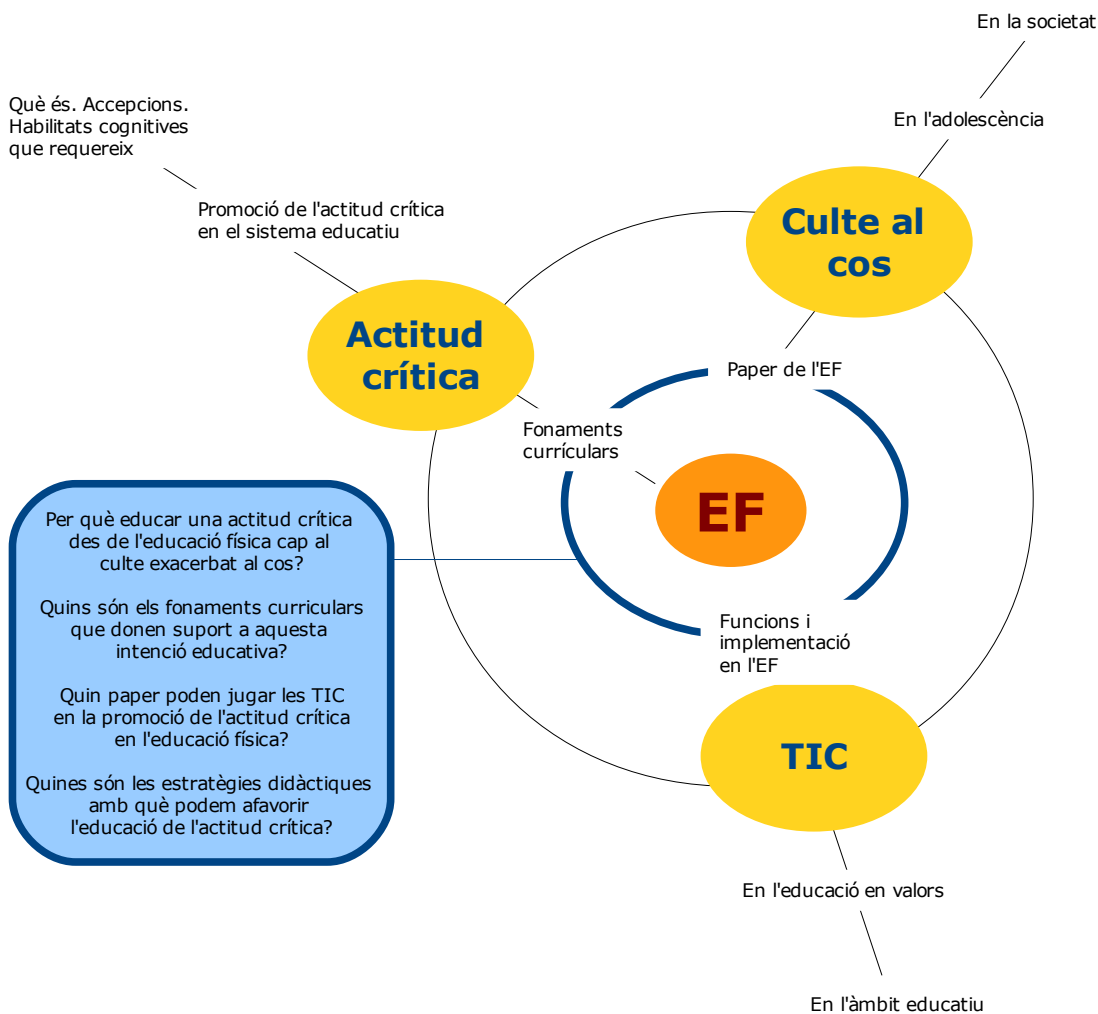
En la societat

Què és. Accepcions. Habilitats cognitives que requereix

En l'adolescència

Promoció de l'actitud crítica en el sistema educatiu

Culte al cos

Actitud crítica

Paper de l'EF

Fonaments currículars

EF

Per què educar una actitud crítica des de l'educació física cap al culte exacerbat al cos?

Quins són els fonaments curriculars que donen suport a aquesta intenció educativa?

Quin paper poden jugar les TIC en la promoció de l'actitud crítica en l'educació física?

Quines són les estratègies didàctiques amb què podem afavorir l'educació de l'actitud crítica?

Funcions i implementació en l'EF

TIC

En l'educació en valors

En l'àmbit educatiu